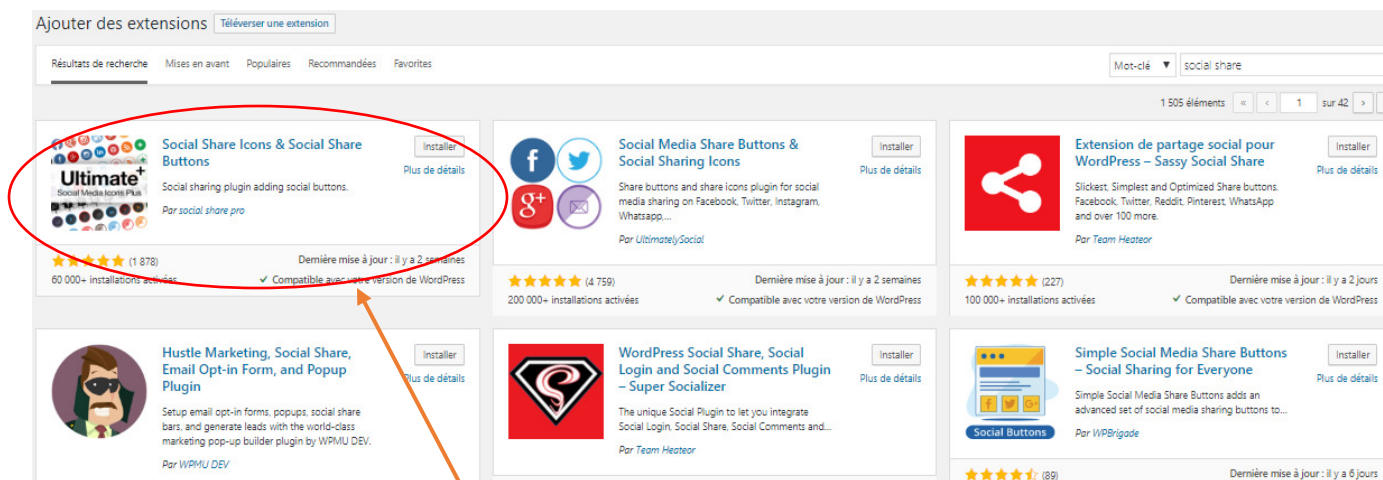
Ajouter des extensions Téléverser une extension

Résultats de recherche Mises en avant Populaires Recommandées Favorites

Mot-clé ▼ social share

1 505 éléments « ‹ 1 sur 42 ›

Ultimate+ Social Media Icons Plus

Social Share Icons & Social Share Buttons

Installer

Plus de détails

Social sharing plugin adding social buttons.

Par social share pro

(1 878)

Dernière mise à jour : il y a 2 semaines

60 000+ installations activées

Compatible avec votre version de WordPress

Social Media Share Buttons & Social Sharing Icons

Installer

Plus de détails

Share buttons and share icons plugin for social media sharing on Facebook, Twitter, Instagram, Whatsapp,...

Par UltimatelySocial

(4 759)

Dernière mise à jour : il y a 2 semaines

200 000+ installations activées

Compatible avec votre version de WordPress

Extension de partage social pour WordPress – Sassy Social Share

Installer

Plus de détails

Slickest, Simplest and Optimized Share buttons. Facebook, Twitter, Reddit, Pinterest, WhatsApp and over 100 more.

Par Team Heateor

(227)

Dernière mise à jour : il y a 2 jours

100 000+ installations activées

Compatible avec votre version de WordPress

Hustle Marketing, Social Share, Email Opt-in Form, and Popup Plugin

Installer

Plus de détails

Setup email opt-in forms, popups, social share bars, and generate leads with the world-class marketing pop-up builder plugin by WPMU DEV.

Par WPMU DEV

WordPress Social Share, Social Login and Social Comments Plugin – Super Socializer

Installer

Plus de détails

The unique Social Plugin to let you integrate Social Login, Social Share, Social Comments and...

Par Team Heateor

Simple Social Media Share Buttons – Social Sharing for Everyone

Installer

Plus de détails

Social Buttons

Simple Social Media Share Buttons adds an advanced set of social media sharing buttons to...

Par WPBrigade

(89)

Dernière mise à jour : il y a 6 jours